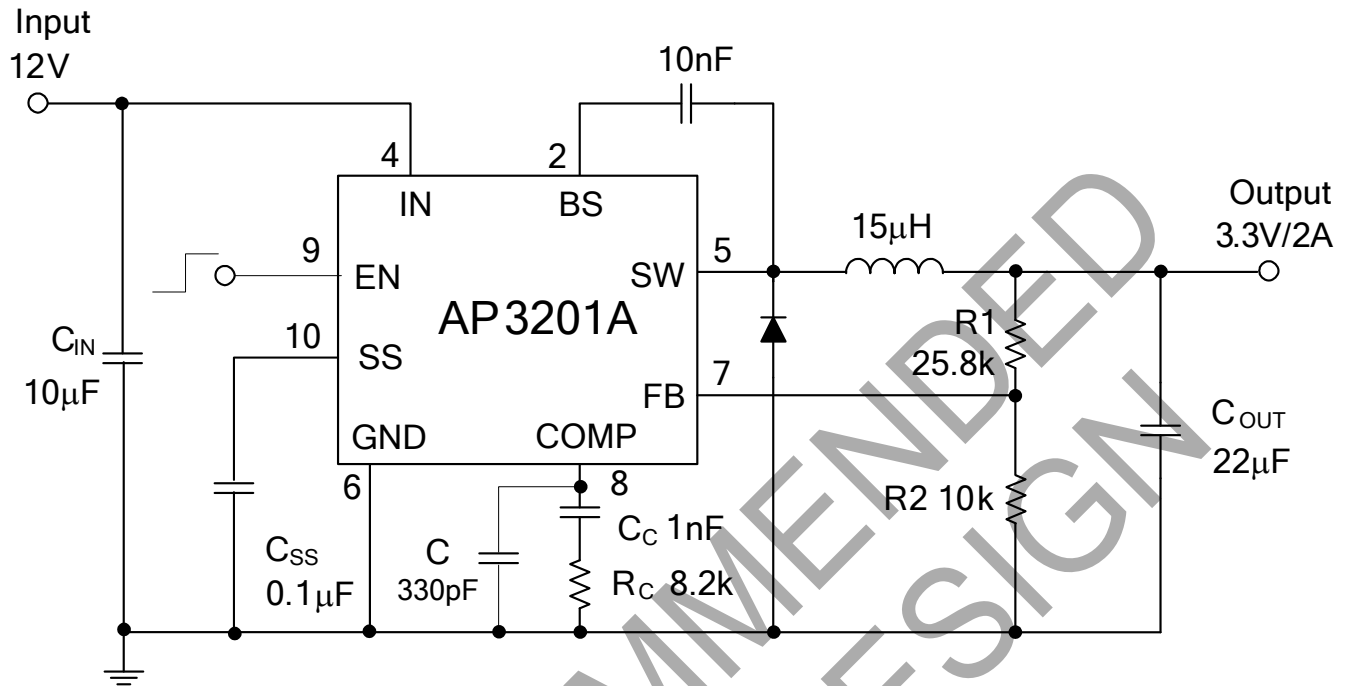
Input
12V

10nF

4
IN

2
BS

Output
3.3V/2A

9
EN

AP3201A

SW
5

15μH

$C_{IN}$
10μF

10
SS

FB
7

R1
25.8k

$C_{OUT}$
22μF

GND
6

COMP
8

R2 10k

$C_{SS}$
0.1μF

C
330pF

$C_C$ 1nF
$R_C$ 8.2k

MMENDED
ESIGN